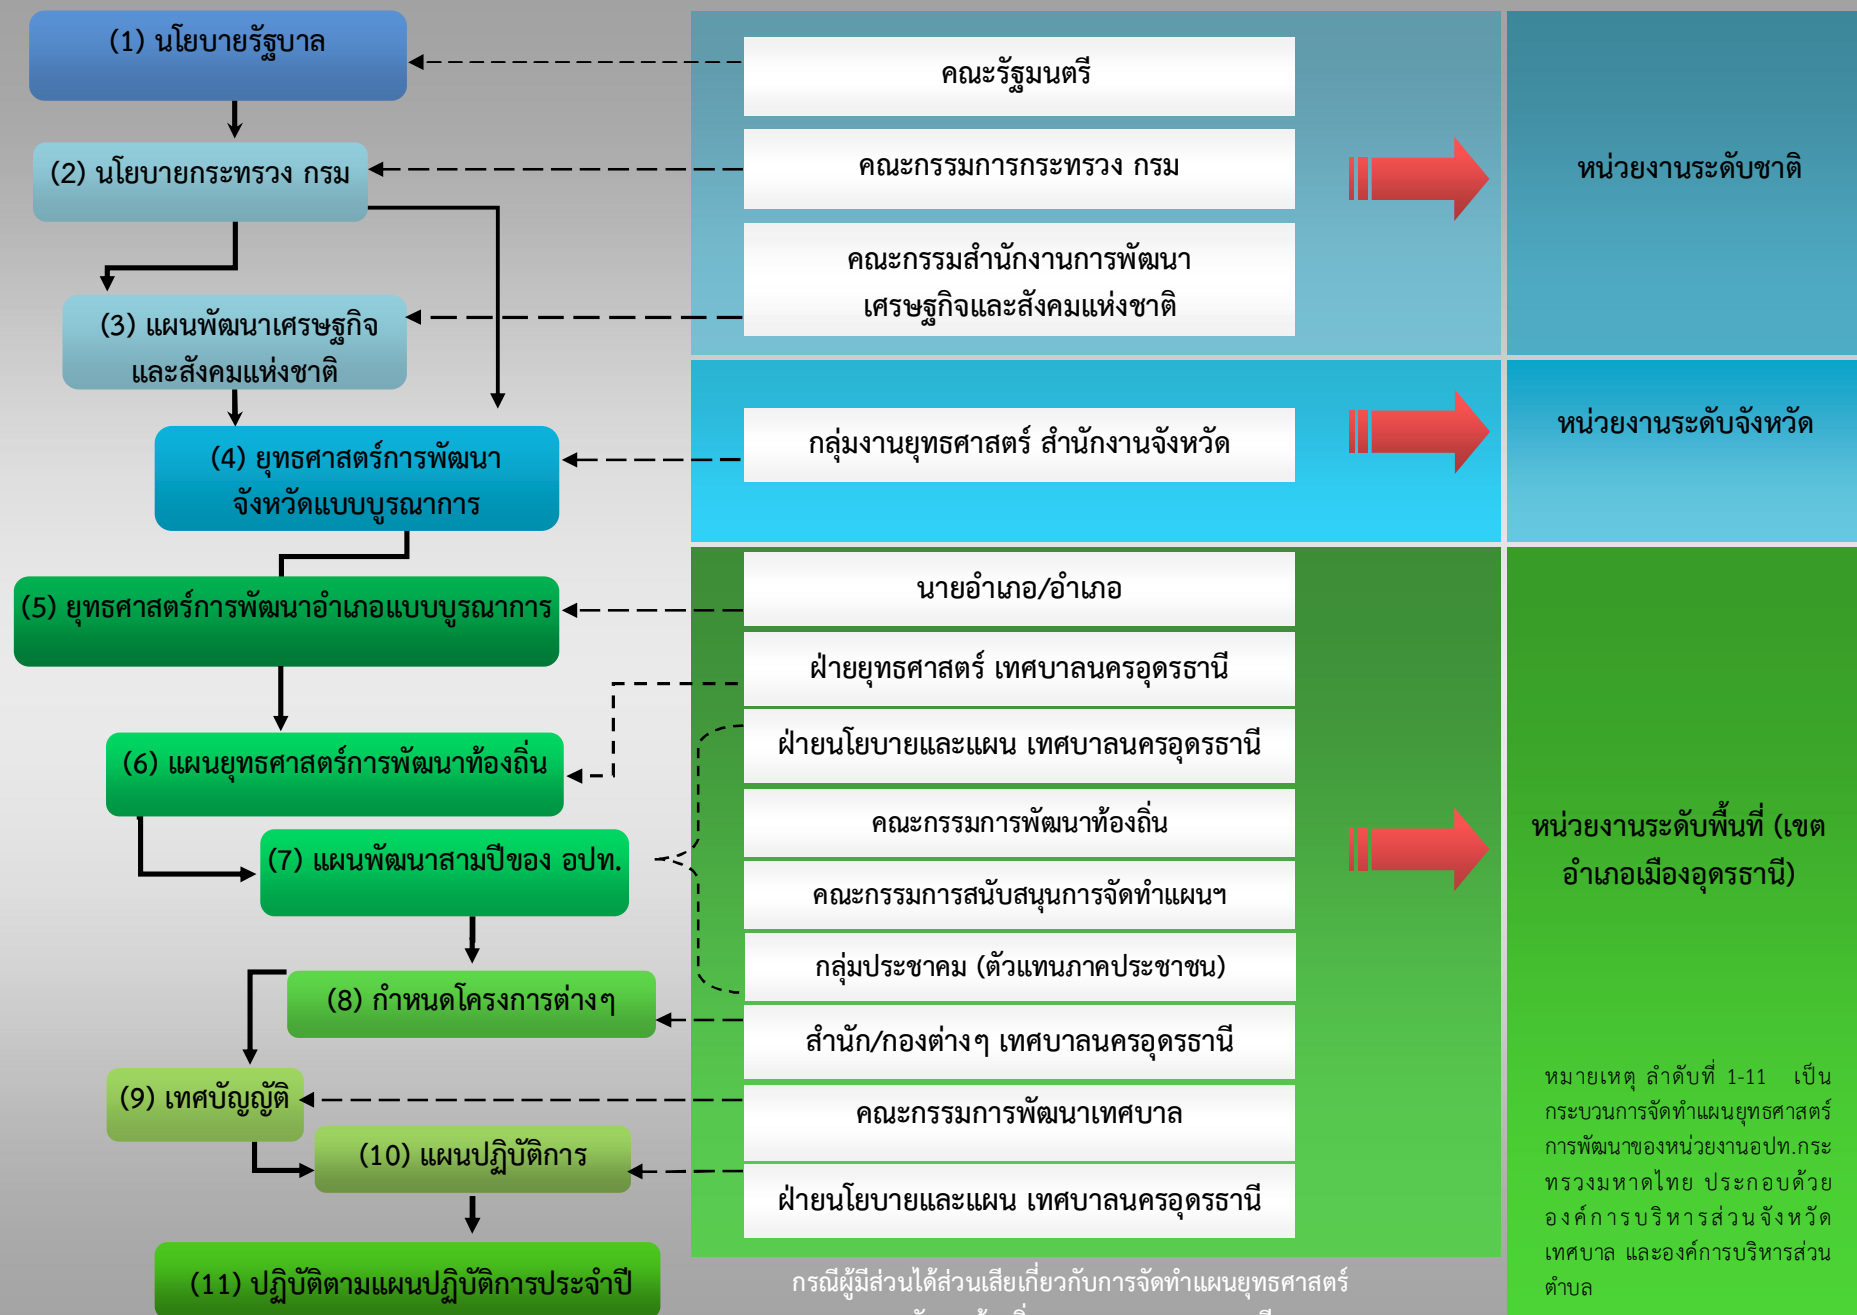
(1) นโยบายรัฐบาล

(2) นโยบายกระทรวง กรม

(3) แผนพัฒนาเศรษฐกิจและสังคมแห่งชาติ

(4) ยุทธศาสตร์การพัฒนาจังหวัดแบบบูรณาการ

(5) ยุทธศาสตร์การพัฒนาอำเภอแบบบูรณาการ

(6) แผนยุทธศาสตร์การพัฒนาท้องถิ่น

(7) แผนพัฒนาสามปีของ อปท.

(8) กำหนดโครงการต่างๆ

(9) เทศบัญญัติ

(10) แผนปฏิบัติการ

(11) ปฏิบัติตามแผนปฏิบัติการประจำปี

คณะรัฐมนตรี

คณะกรรมการกระทรวง กรม

คณะกรรมสำนักงานการพัฒนาเศรษฐกิจและสังคมแห่งชาติ

หน่วยงานระดับชาติ

กลุ่มงานยุทธศาสตร์ สำนักงานจังหวัด

หน่วยงานระดับจังหวัด

นายอำเภอ/อำเภอ

ฝ่ายยุทธศาสตร์ เทศบาลนครอุดรธานี

ฝ่ายนโยบายและแผน เทศบาลนครอุดรธานี

คณะกรรมการพัฒนาท้องถิ่น

คณะกรรมการสนับสนุนการจัดทำแผนฯ

กลุ่มประชาคม (ตัวแทนภาคประชาชน)

สำนัก/กองต่างๆ เทศบาลนครอุดรธานี

คณะกรรมการพัฒนาเทศบาล

ฝ่ายนโยบายและแผน เทศบาลนครอุดรธานี

หน่วยงานระดับพื้นที่ (เขตอำเภอเมืองอุดรธานี)

หมายเหตุ ลำดับที่ 1-11 เป็นกระบวนการจัดทำแผนยุทธศาสตร์การพัฒนาของหน่วยงานอปท.กระทรวงมหาดไทย ประกอบด้วยองค์การบริหารส่วนจังหวัด เทศบาล และองค์การบริหารส่วนตำบล

กรณีผู้มีส่วนได้ส่วนเสียเกี่ยวกับการจัดทำแผนยุทธศาสตร์ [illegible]